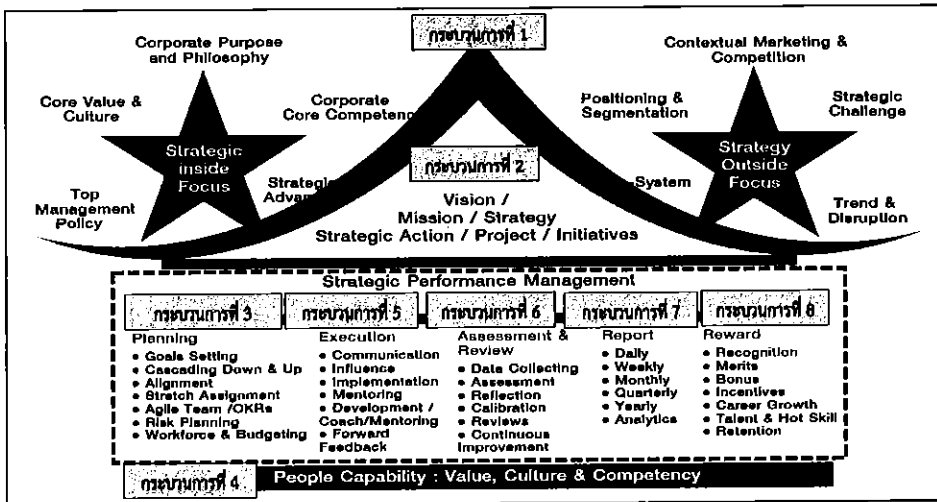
กระบวนการที่ 1

Corporate Purpose and Philosophy

Core Value & Culture

Corporate Core Competenc

Strategic inside Focus

Top Management Policy

Strategic Advan

กระบวนการที่ 2

Vision / Mission / Strategy
Strategic Action / Project / Initiatives

Contextual Marketing & Competition

Positioning & Segmentation

Strategic Challenge

Strategy Outside Focus

System

Trend & Disruption

Strategic Performance Management

| กระบวนการที่ 3 | กระบวนการที่ 5 | กระบวนการที่ 6 | กระบวนการที่ 7 | กระบวนการที่ 8 |
|---|---|---|---|---|
| Planning | Execution | Assessment & Review | Report | Reward |
| • Goals Setting<br>• Cascading Down & Up<br>• Alignment<br>• Stretch Assignment<br>• Agile Team /OKRs<br>• Risk Planning<br>• Workforce & Budgeting | • Communication<br>• Influence<br>• Implementation<br>• Mentoring<br>• Development / Coach/Mentoring<br>• Forward Feedback | • Data Collecting<br>• Assessment<br>• Reflection<br>• Calibration<br>• Reviews<br>• Continuous Improvement | • Daily<br>• Weekly<br>• Monthly<br>• Quarterly<br>• Yearly<br>• Analytics | • Recognition<br>• Merits<br>• Bonus<br>• Incentives<br>• Career Growth<br>• Talent & Hot Skill<br>• Retention |

กระบวนการที่ 4

People Capability : Value, Culture & Competency